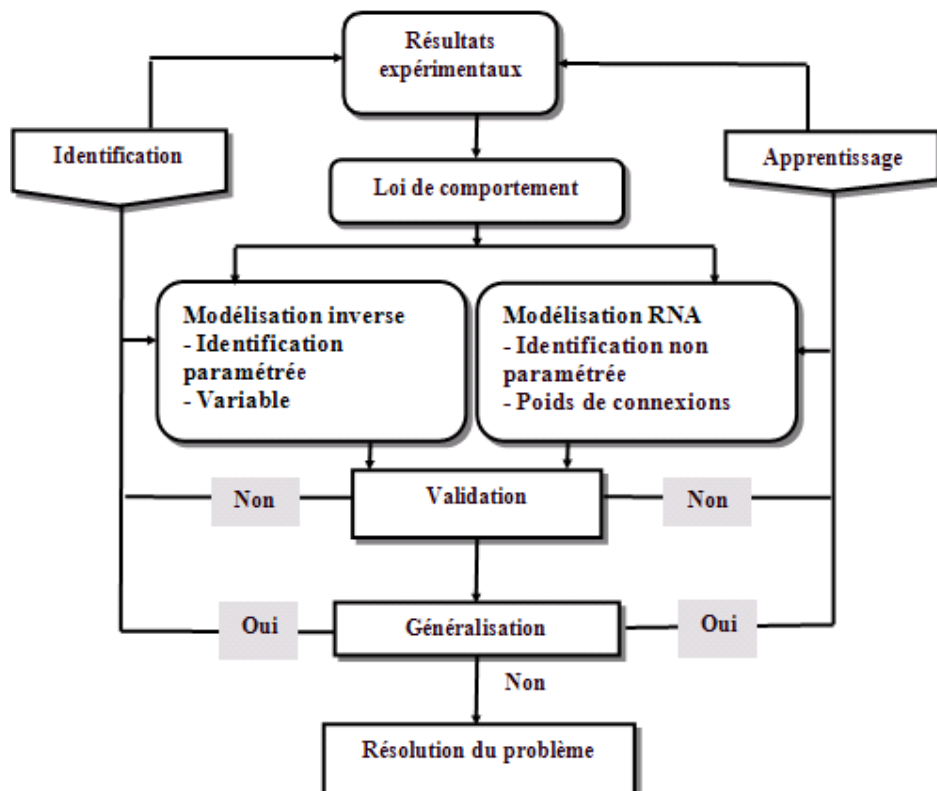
Résultats expérimentaux

Identification

Apprentissage

Loi de comportement

Modélisation inverse
- Identification paramétrée
- Variable

Modélisation RNA
- Identification non paramétrée
- Poids de connexions

Non

Validation

Non

Oui

Généralisation

Oui

Non

Résolution du problème